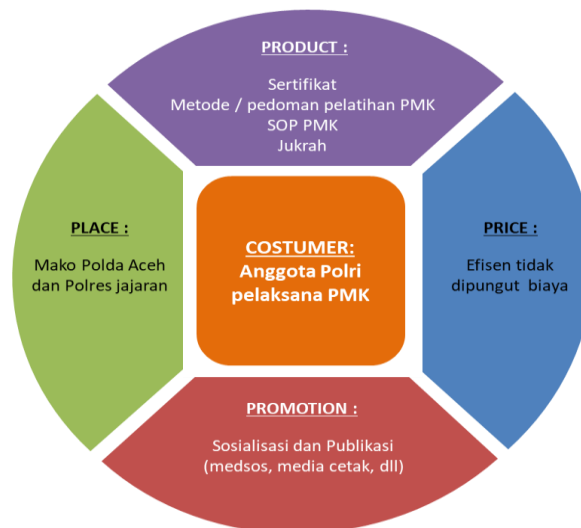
PRODUCT :

Sertifikat
Metode / pedoman pelatihan PMK
SOP PMK
Jukrah

PLACE :

Mako Polda Aceh dan Polres jajaran

COSTUMER:
Anggota Polri pelaksana PMK

PRICE :

Efisen tidak dipungut biaya

PROMOTION :

Sosialisasi dan Publikasi (medsos, media cetak, dll)